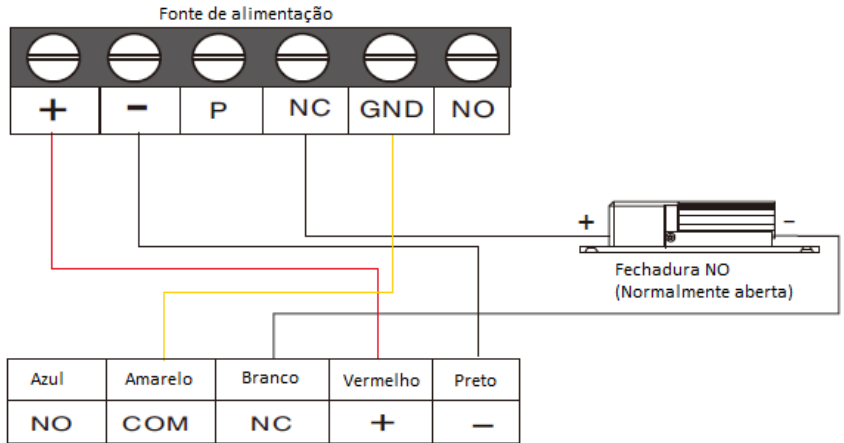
Fonte de alimentação

| + | − | P | NC | GND | NO |
|---|---|---|---|---|---|

+ −

Fechadura NO
(Normalmente aberta)

| Azul | Amarelo | Branco | Vermelho | Preto |
|---|---|---|---|---|
| NO | COM | NC | + | − |